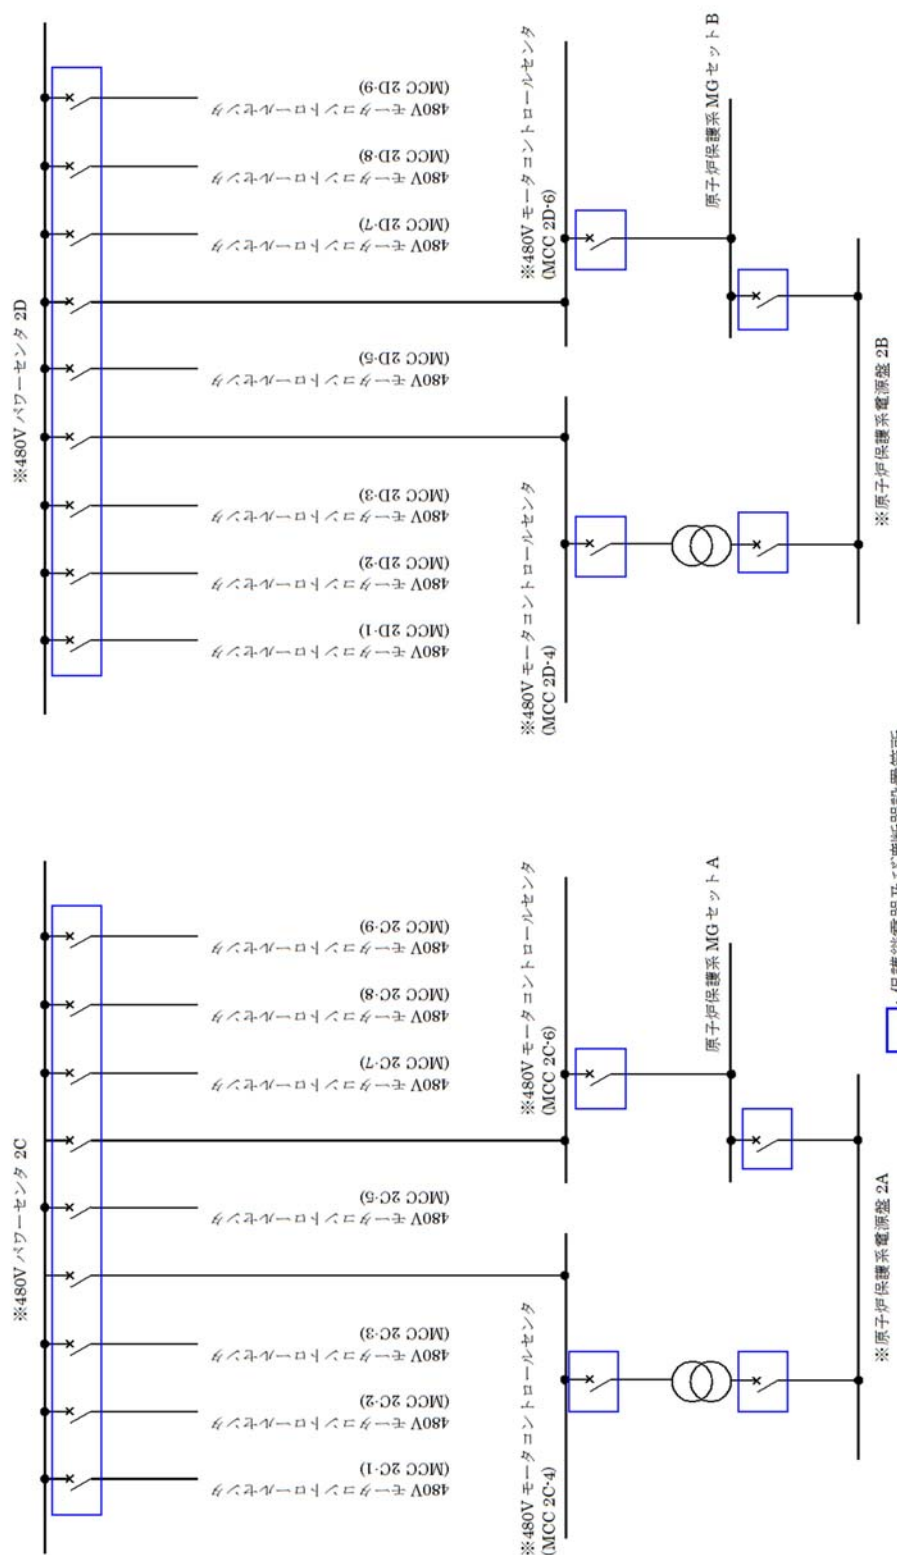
※480V パワーセンタ 2C

480V モータコントロールセンタ (MCC 2C-1)
480V モータコントロールセンタ (MCC 2C-2)
480V モータコントロールセンタ (MCC 2C-3)
480V モータコントロールセンタ (MCC 2C-5)
480V モータコントロールセンタ (MCC 2C-7)
480V モータコントロールセンタ (MCC 2C-8)
480V モータコントロールセンタ (MCC 2C-9)

※480V モータコントロールセンタ (MCC 2C-4)
※480V モータコントロールセンタ (MCC 2C-6)
原子炉保護系 MG セット A
※原子炉保護系電源盤 2A

※480V パワーセンタ 2D

480V モータコントロールセンタ (MCC 2D-1)
480V モータコントロールセンタ (MCC 2D-2)
480V モータコントロールセンタ (MCC 2D-3)
480V モータコントロールセンタ (MCC 2D-5)
480V モータコントロールセンタ (MCC 2D-7)
480V モータコントロールセンタ (MCC 2D-8)
480V モータコントロールセンタ (MCC 2D-9)

※480V モータコントロールセンタ (MCC 2D-4)
※480V モータコントロールセンタ (MCC 2D-6)
原子炉保護系 MG セット B
※原子炉保護系電源盤 2B

: 保護継電器及び遮断器設置箇所